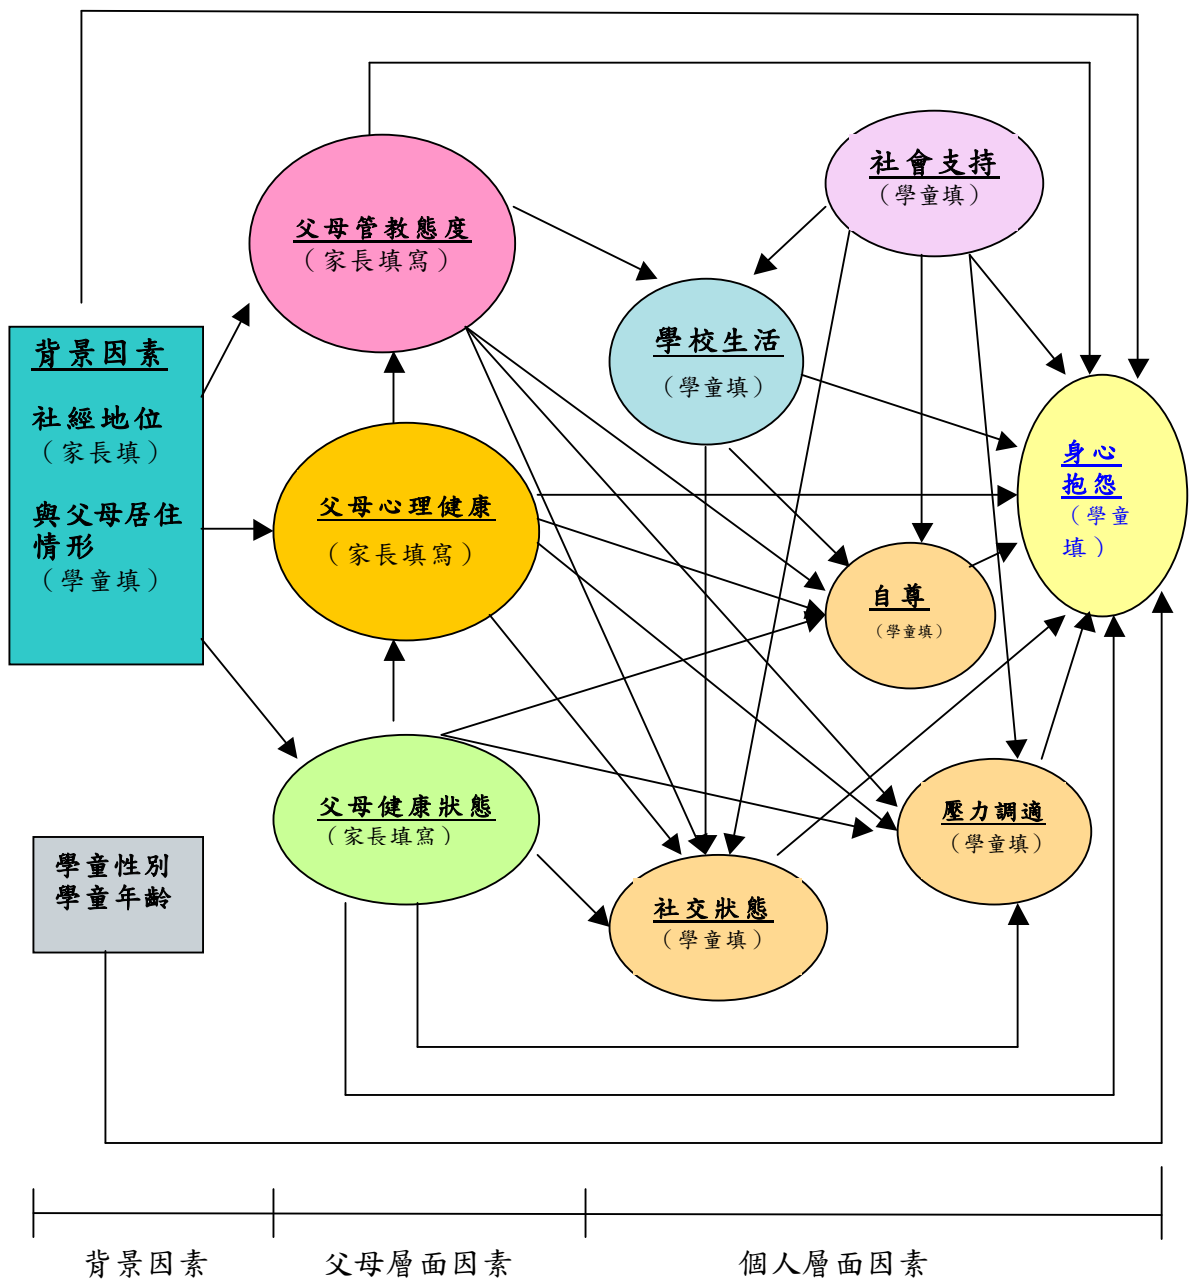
背景因素

社經地位
（家長填）

與父母居住情形
（學童填）

學童性別
學童年齡

父母管教態度
（家長填寫）

父母心理健康
（家長填寫）

父母健康狀態
（家長填寫）

社會支持
（學童填）

學校生活
（學童填）

自尊
（學童填）

社交狀態
（學童填）

壓力調適
（學童填）

身心抱怨
（學童填）

背景因素

父母層面因素

個人層面因素